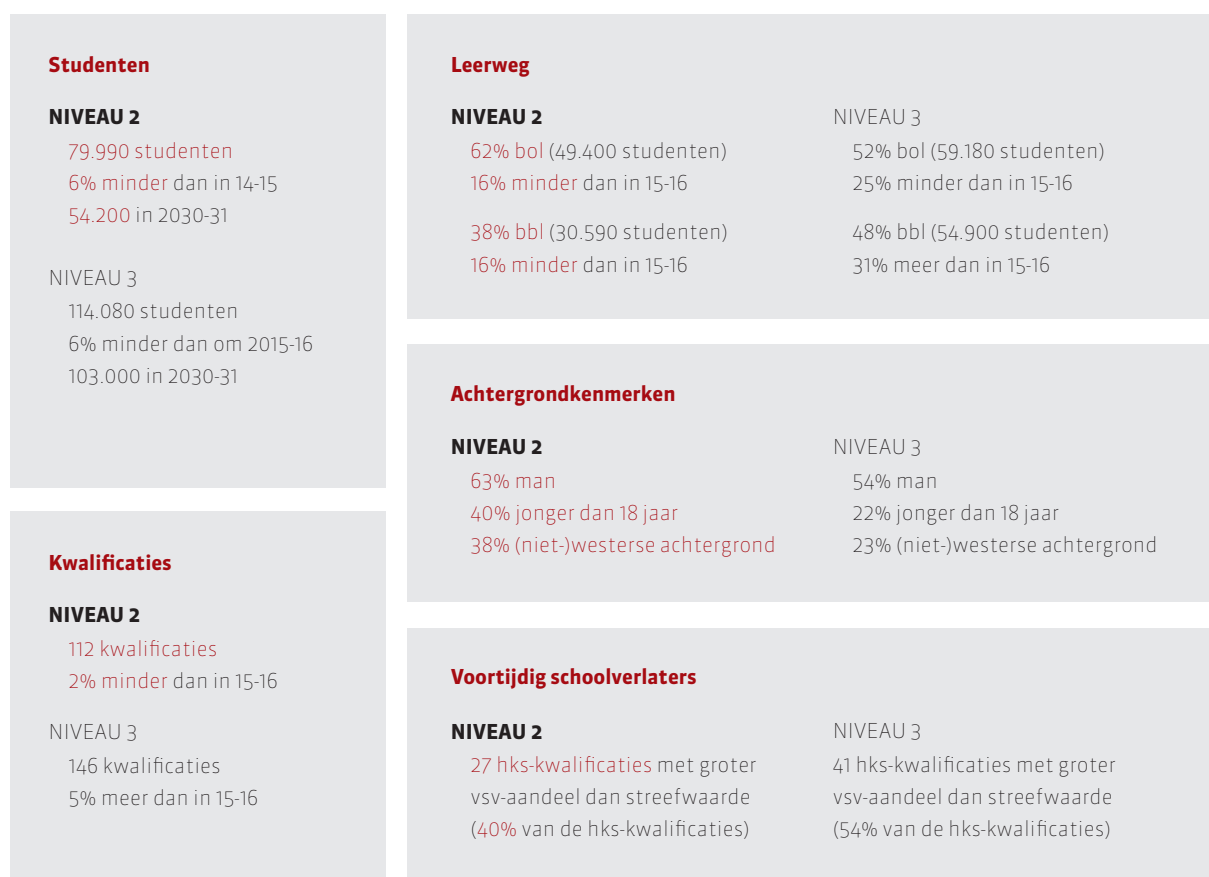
**Studenten**

**NIVEAU 2**
79.990 studenten
6% minder dan in 14-15
54.200 in 2030-31

NIVEAU 3
114.080 studenten
6% minder dan om 2015-16
103.000 in 2030-31

**Kwalificaties**

**NIVEAU 2**
112 kwalificaties
2% minder dan in 15-16

NIVEAU 3
146 kwalificaties
5% meer dan in 15-16

**Leerweg**

**NIVEAU 2**
62% bol (49.400 studenten)
16% minder dan in 15-16

38% bbl (30.590 studenten)
16% minder dan in 15-16

NIVEAU 3
52% bol (59.180 studenten)
25% minder dan in 15-16

48% bbl (54.900 studenten)
31% meer dan in 15-16

**Achtergrondkenmerken**

**NIVEAU 2**
63% man
40% jonger dan 18 jaar
38% (niet-)westerse achtergrond

NIVEAU 3
54% man
22% jonger dan 18 jaar
23% (niet-)westerse achtergrond

**Voortijdig schoolverlaters**

**NIVEAU 2**
27 hks-kwalificaties met groter vsv-aandeel dan streefwaarde (40% van de hks-kwalificaties)

NIVEAU 3
41 hks-kwalificaties met groter vsv-aandeel dan streefwaarde (54% van de hks-kwalificaties)